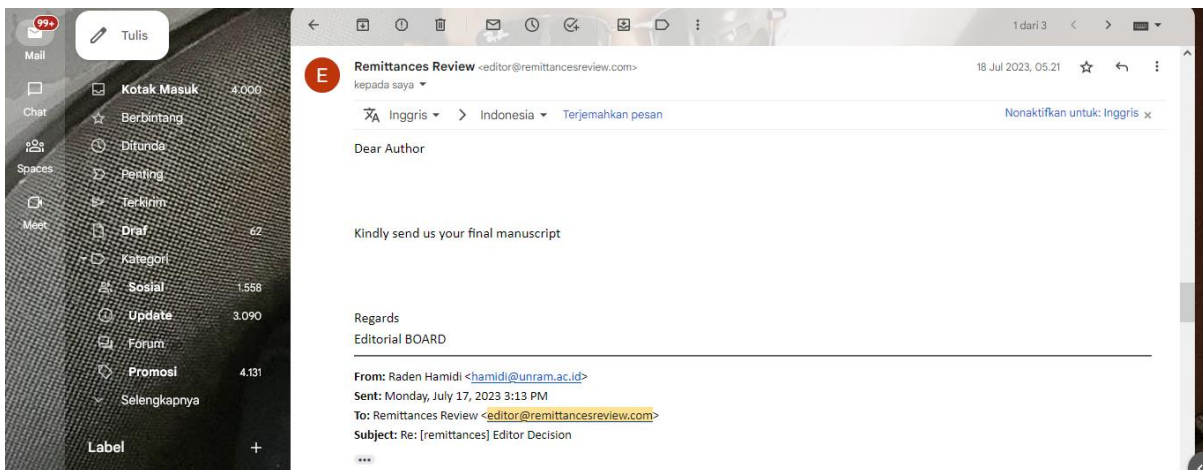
99+
Mail
Chat
Spaces
Meet

Tulis

Kotak Masuk 4.000
Berbintang
Ditunda
Penting
Terkirim
Draf 62
Kategori
Sosial 1.558
Update 3.090
Forum
Promosi 4.131
Selengkapnya

Label +

1 dari 3

E

Remittances Review <editor@remittancesreview.com>
kepada saya

18 Jul 2023, 05.21

Inggris > Indonesia Terjemahkan pesan
Nonaktifkan untuk: Inggris ×

Dear Author

Kindly send us your final manuscript

Regards
Editorial BOARD

**From:** Raden Hamidi <hamidi@unram.ac.id>
**Sent:** Monday, July 17, 2023 3:13 PM
**To:** Remittances Review <editor@remittancesreview.com>
**Subject:** Re: [remittances] Editor Decision

•••